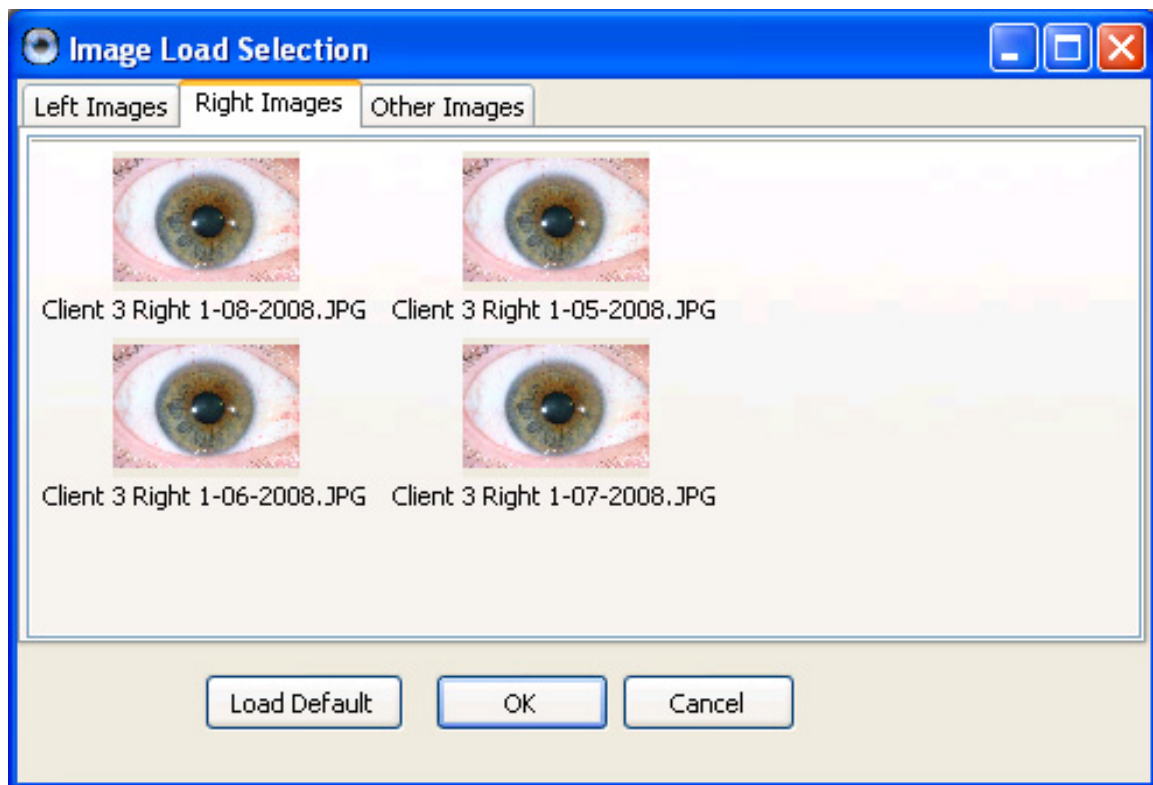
Image Load Selection

Left Images

Right Images

Other Images

Client 3 Right 1-08-2008.JPG

Client 3 Right 1-05-2008.JPG

Client 3 Right 1-06-2008.JPG

Client 3 Right 1-07-2008.JPG

Load Default

OK

Cancel